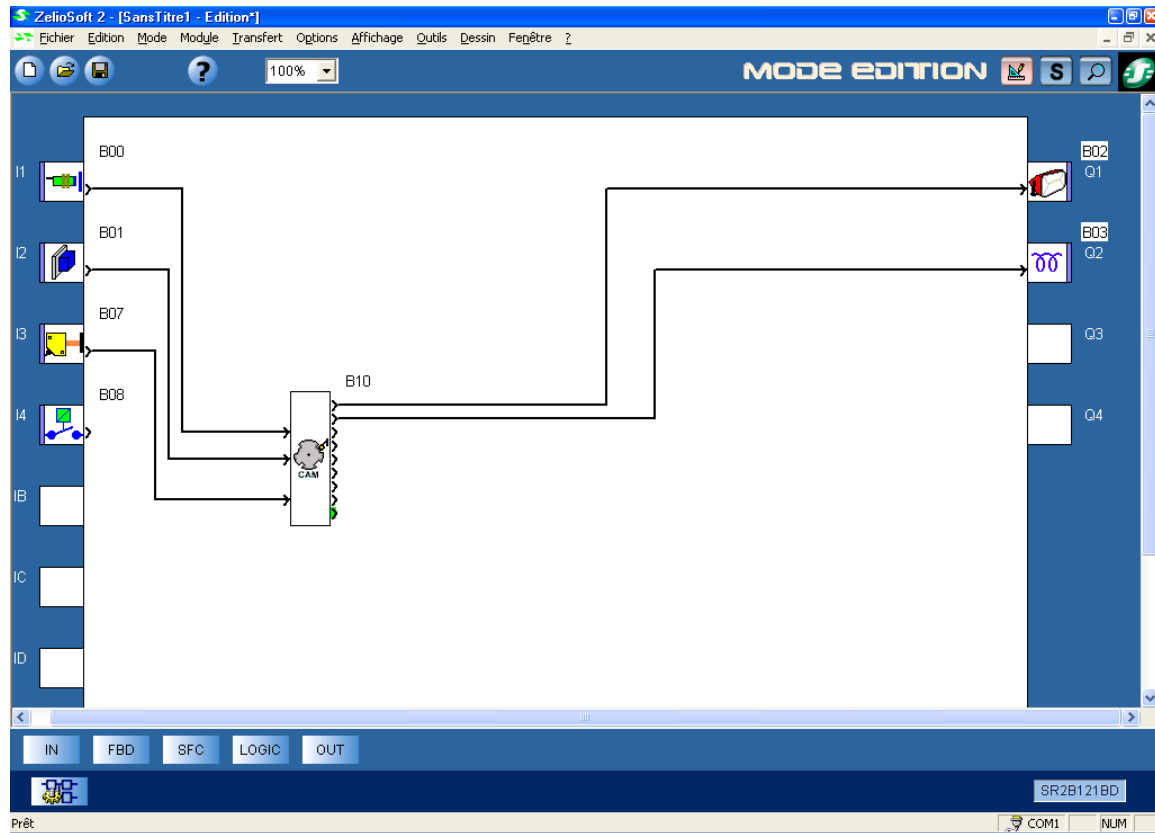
ZelioSoft 2 - [SansTitre1 - Edition*]

Fichier Edition Mode Module Transfert Options Affichage Outils Dessin Fenêtre ?

100%

MODE EDITION

S

I1
B00

I2
B01

I3
B07

I4
B08

IB

IC

ID

B10

CAM

B02
Q1

B03
Q2

Q3

Q4

IN FBD SFC LOGIC OUT

SR2B121BD

Prêt

COM1

NUM